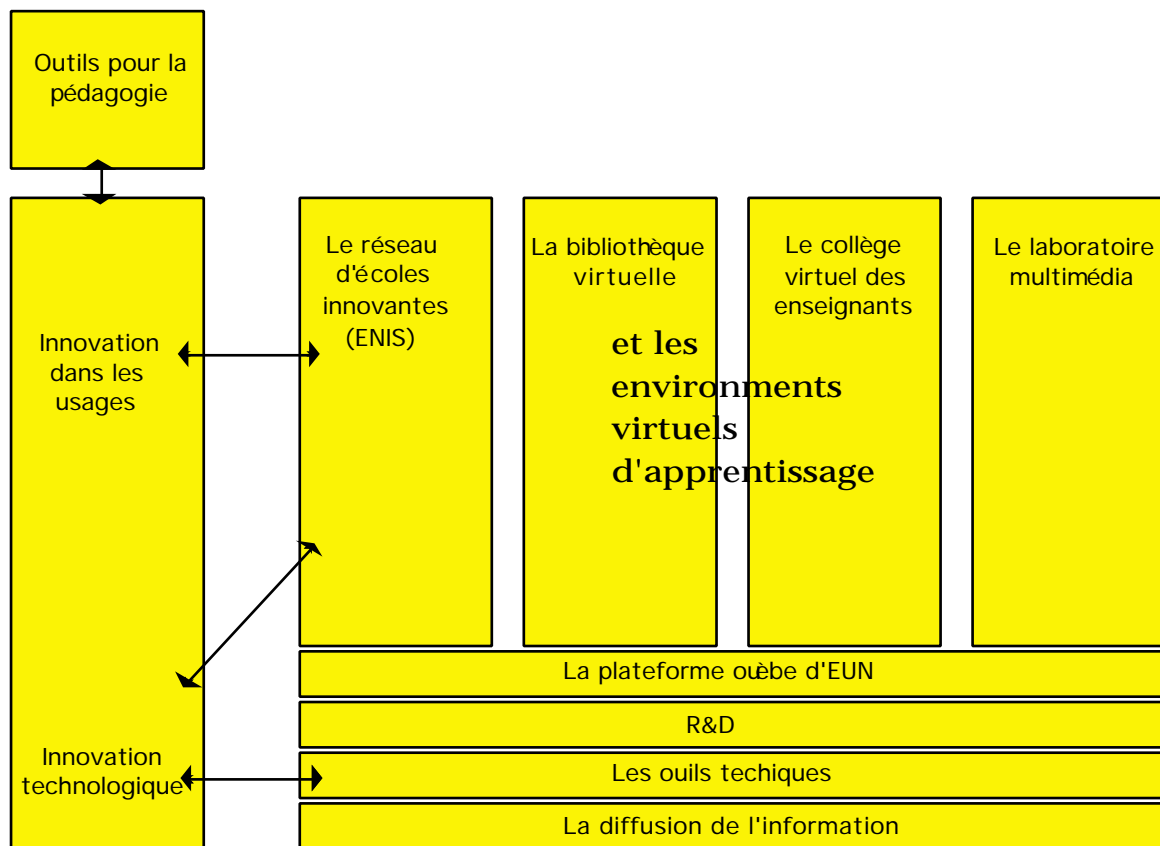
Outils pour la pédagogie

Innovation dans les usages

Innovation technologique

Le réseau d'écoles innovantes (ENIS)

La bibliothèque virtuelle

Le collège virtuel des enseignants

Le laboratoire multimédia

et les environments virtuels d'apprentissage

La plateforme ouèbe d'EUN

R&D

Les ouils techiques

La diffusion de l'information